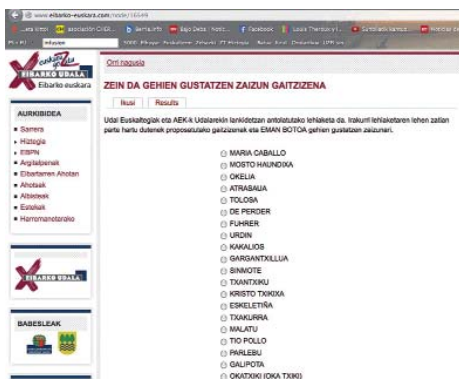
www.eibarko-euskara.com/node/16549

EIBARKO UDALA
Eibarko euskara

AURKIBIDEA
Sarrera
Historia
EBPN
Argitalpenak
Eibartarren Ahotan
Ahotsak
Albisteak
Estekak
Harremanetarako

EIBARKO UDALA

BABESLEAK

Orri nagusia

ZEIN DA GEHIEN GUSTATZEN ZAIZUN GAITZIZENA

Ikusi | Results

Udal Euskaltegiak eta AEK-k Udalarekin lankidetzan antolatutako lehiaketa da. Irakurri lehiaketaren lehen zatian parte hartu dutenek proposatutako gaitzizenak eta EMAN BOTOA gehien gustatzen zaizunari.

MARIA CABALLO
MOSTO HAUNDIXA
OKELIA
ATRABAUA
TOLOSA
DE PERDER
FUHRER
URDIN
KAKALIOS
GARGANTXILLUA
SINMOTE
TXANTXIKU
KRISTO TXIKIXA
ESKELETIÑA
TXAKURRA
MALATU
TIO POLLO
PARLEBU
GALIPOTA
OKATXIKI (OKA TXIKI)